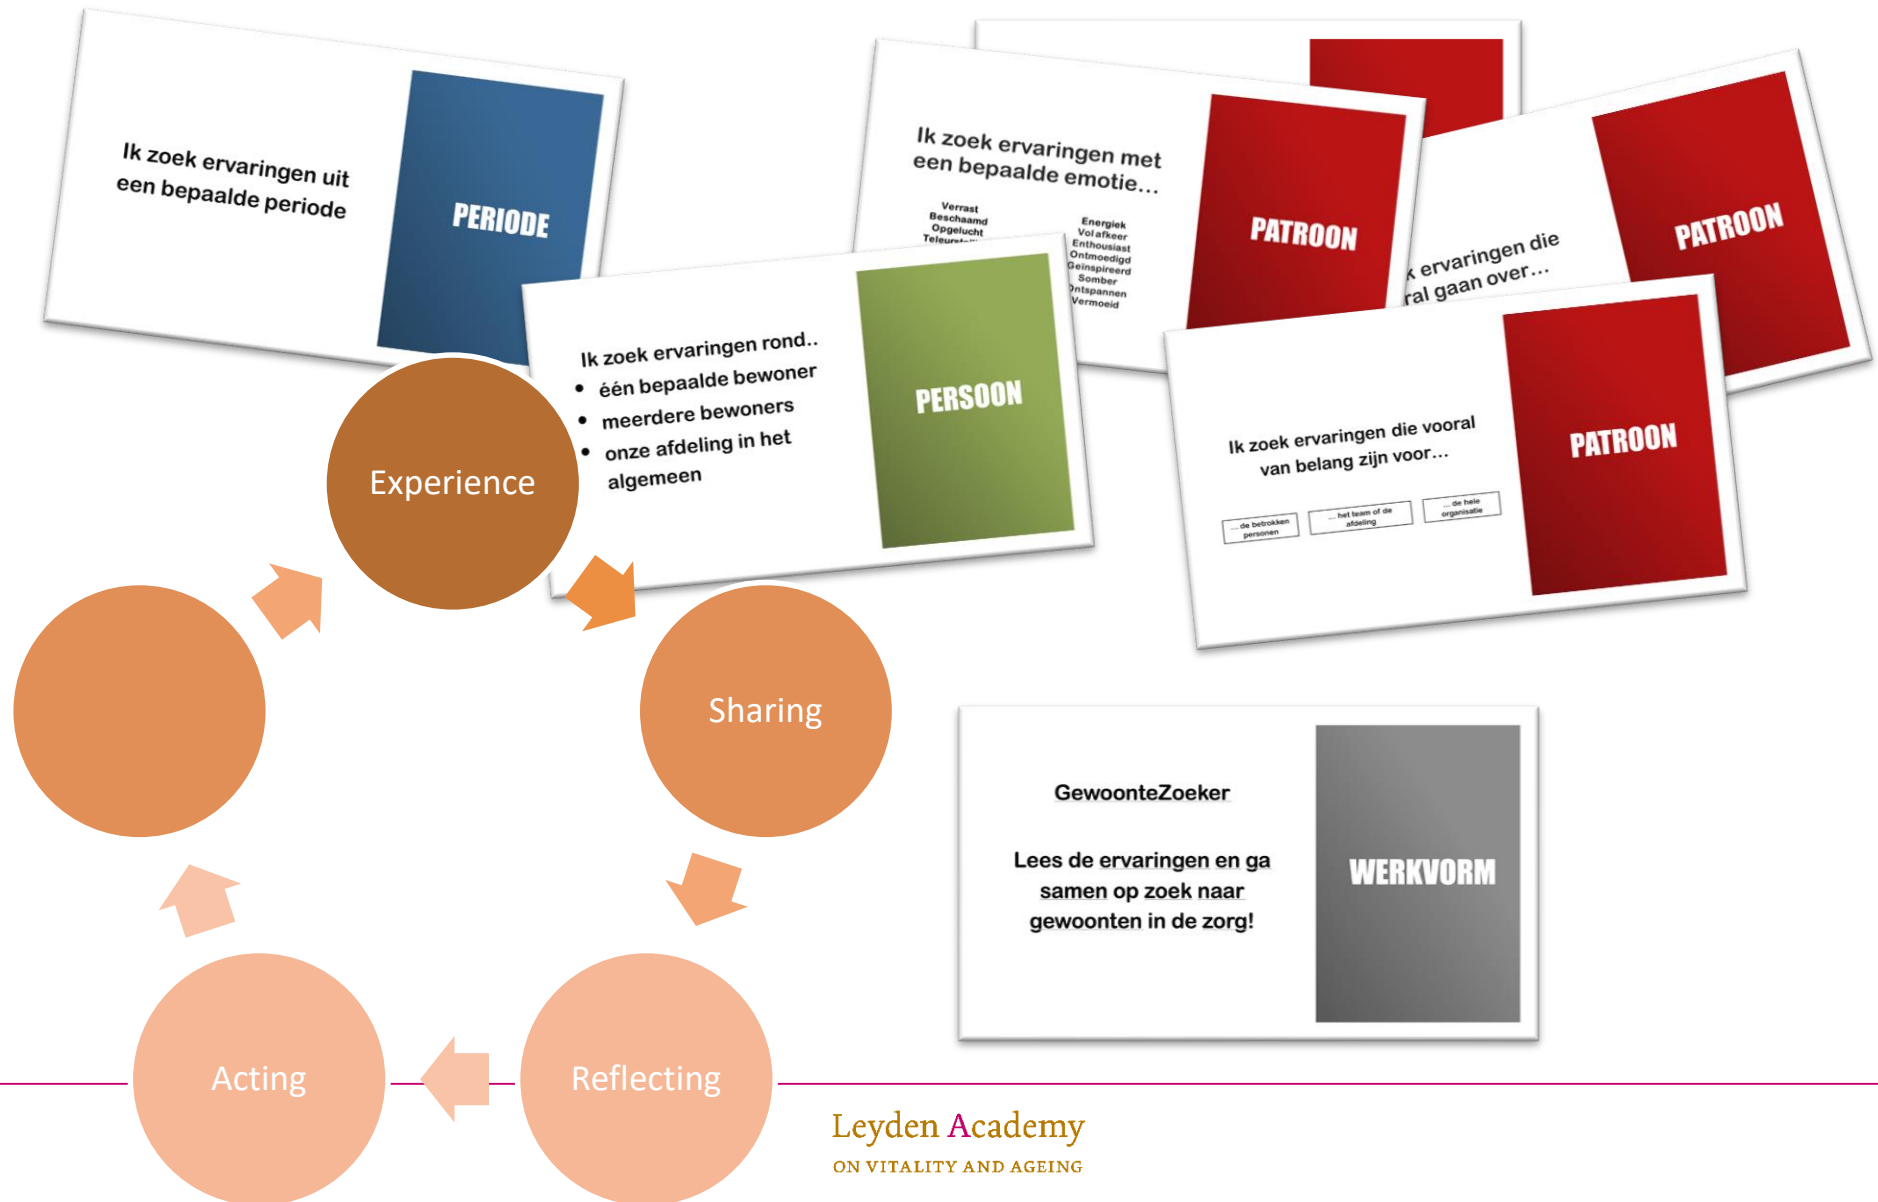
Ik zoek ervaringen uit een bepaalde periode

PERIODE

Ik zoek ervaringen met een bepaalde emotie…

Verrast
Beschaamd
Opgelucht
Teleurg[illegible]

Energiek
Volafkeer
Enthousiast
Ontmoedigd
Geïnspireerd
Somber
Ontspannen
Vermoeid

PATROON

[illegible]k ervaringen die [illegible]ral gaan over…

PATROON

Ik zoek ervaringen rond..
• één bepaalde bewoner
• meerdere bewoners
• onze afdeling in het algemeen

PERSOON

Ik zoek ervaringen die vooral van belang zijn voor…

… de betrokken personen
… het team of de afdeling
… de hele organisatie

PATROON

Experience

Sharing

Reflecting

Acting

GewoonteZoeker

Lees de ervaringen en ga samen op zoek naar gewoonten in de zorg!

WERKVORM

Leyden Academy
ON VITALITY AND AGEING